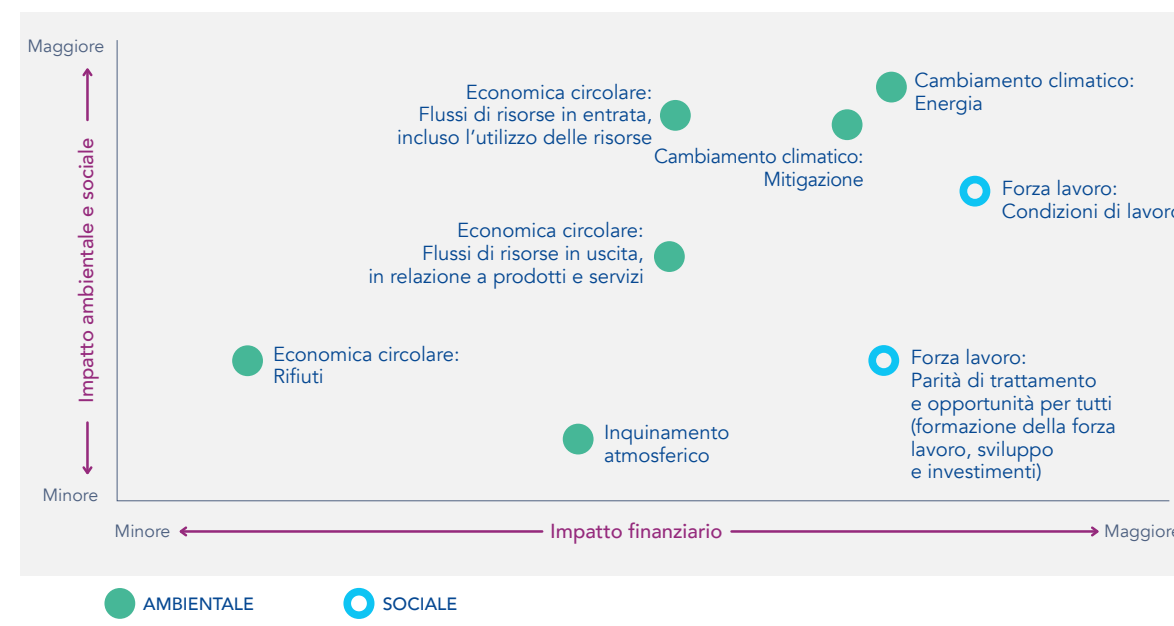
Maggiore

Impatto ambientale e sociale

Minore

Economica circolare: Flussi di risorse in entrata, incluso l’utilizzo delle risorse

Cambiamento climatico: Energia

Cambiamento climatico: Mitigazione

Forza lavoro: Condizioni di lavoro

Economica circolare: Flussi di risorse in uscita, in relazione a prodotti e servizi

Economica circolare: Rifiuti

Forza lavoro: Parità di trattamento e opportunità per tutti (formazione della forza lavoro, sviluppo e investimenti)

Inquinamento atmosferico

Minore

Impatto finanziario

Maggiore

AMBIENTALE

SOCIALE